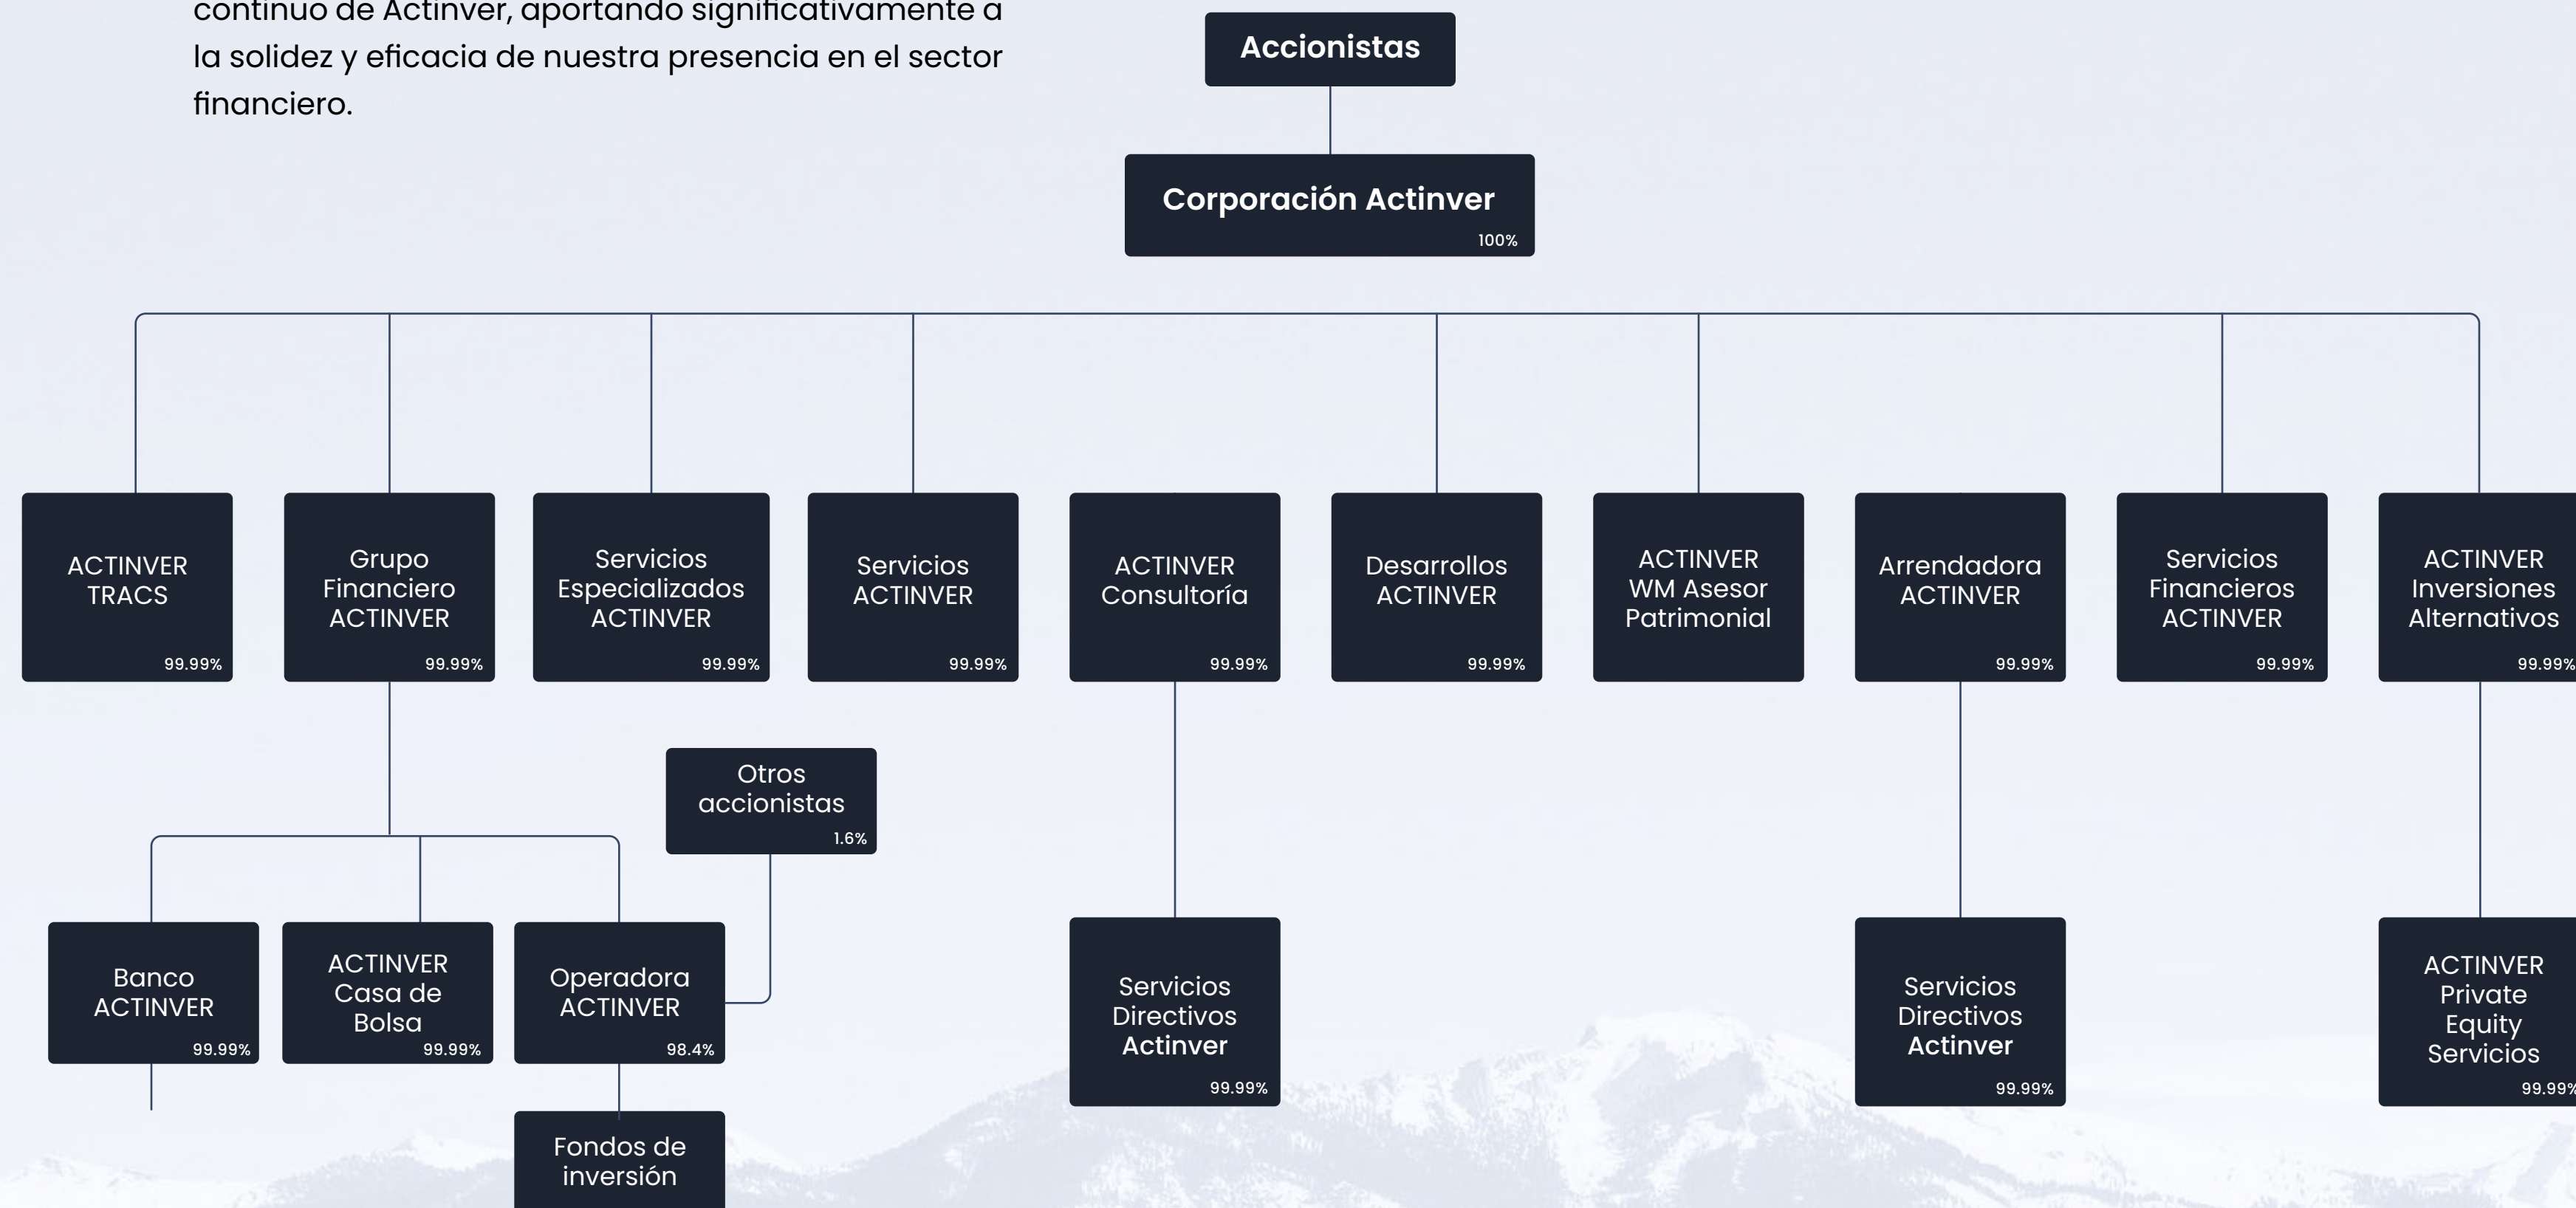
continuo de Actinver, aportando significativamente a la solidez y eficacia de nuestra presencia en el sector financiero.

Accionistas

Corporación Actinver
100%

ACTINVER TRACS
99.99%

Grupo Financiero ACTINVER
99.99%

Servicios Especializados ACTINVER
99.99%

Servicios ACTINVER
99.99%

ACTINVER Consultoría
99.99%

Desarrollos ACTINVER
99.99%

ACTINVER WM Asesor Patrimonial

Arrendadora ACTINVER
99.99%

Servicios Financieros ACTINVER
99.99%

ACTINVER Inversiones Alternativos
99.99%

Otros accionistas
1.6%

Banco ACTINVER
99.99%

ACTINVER Casa de Bolsa
99.99%

Operadora ACTINVER
98.4%

Fondos de inversión

Servicios Directivos Actinver
99.99%

Servicios Directivos Actinver
99.99%

ACTINVER Private Equity Servicios
99.99%